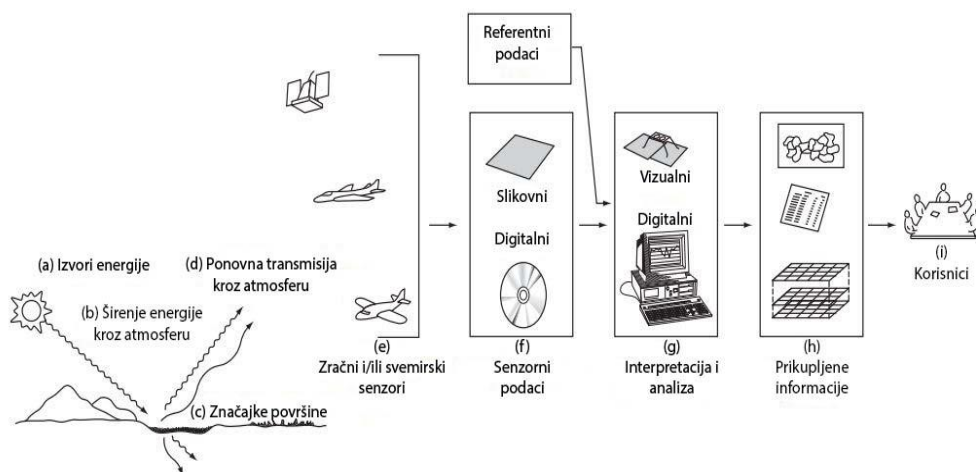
Referentni podaci

(a) Izvori energije

(b) Širenje energije kroz atmosferu

(c) Značajke površine

(d) Ponovna transmisija kroz atmosferu

(e)
Zračni i/ili svemirski senzori

Slikovni

Digitalni

(f)
Senzorni podaci

Vizualni

Digitalni

(g)
Interpretacija i analiza

(h)
Prikupljene informacije

(i)
Korisnici